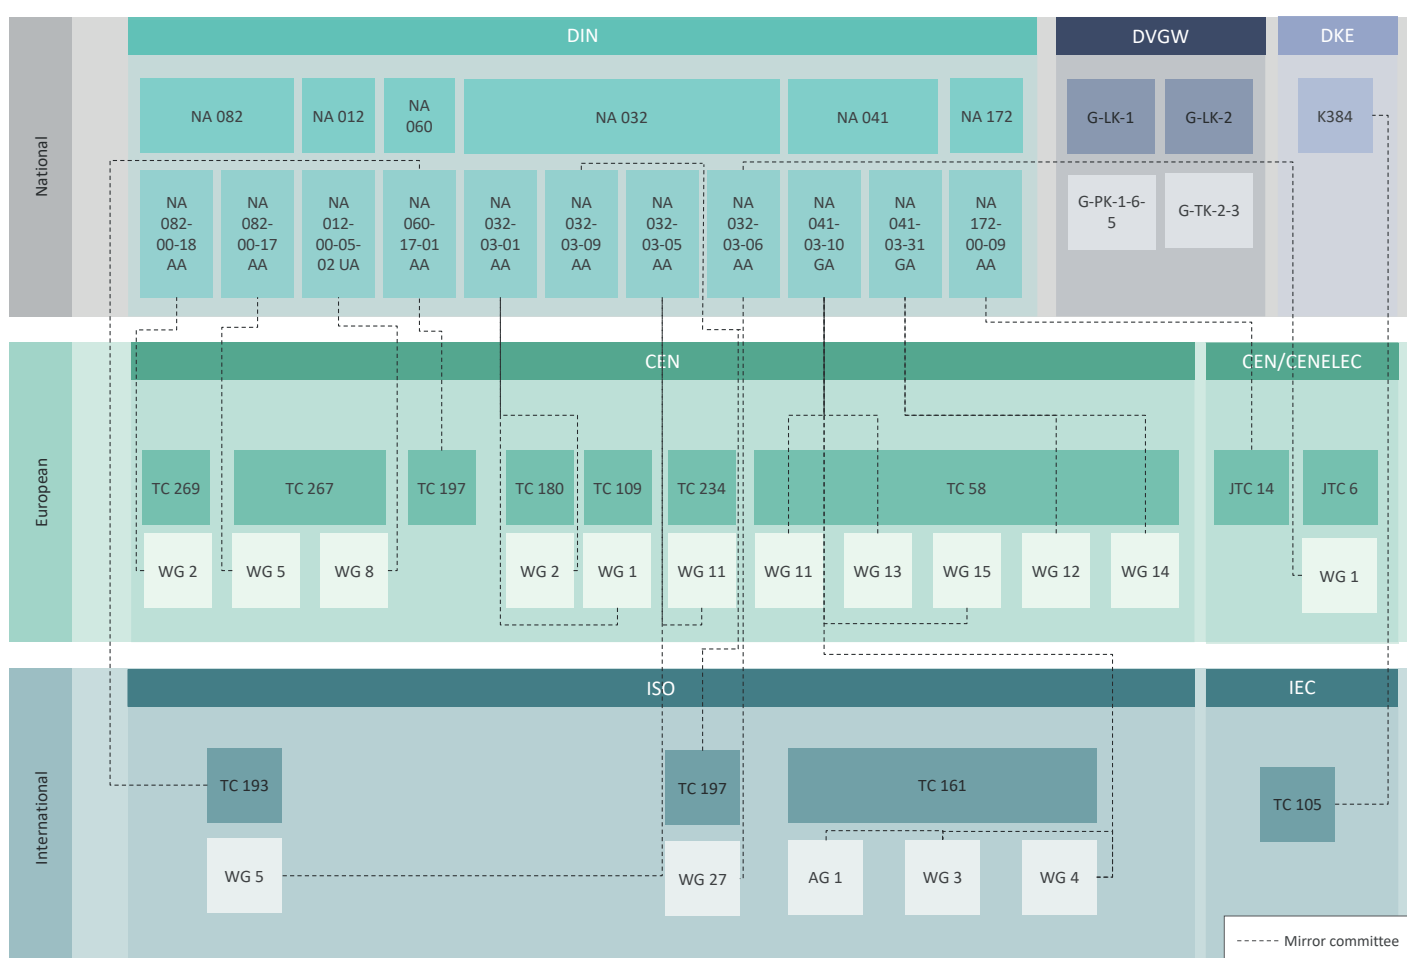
National

DIN

NA 082

NA 012

NA 060

NA 032

NA 041

NA 172

NA 082-00-18 AA

NA 082-00-17 AA

NA 012-00-05-02 UA

NA 060-17-01 AA

NA 032-03-01 AA

NA 032-03-09 AA

NA 032-03-05 AA

NA 032-03-06 AA

NA 041-03-10 GA

NA 041-03-31 GA

NA 172-00-09 AA

DVGW

G-LK-1

G-LK-2

G-PK-1-6-5

G-TK-2-3

DKE

K384

European

CEN

TC 269

TC 267

TC 197

TC 180

TC 109

TC 234

TC 58

WG 2

WG 5

WG 8

WG 2

WG 1

WG 11

WG 11

WG 13

WG 15

WG 12

WG 14

CEN/CENELEC

JTC 14

JTC 6

WG 1

International

ISO

TC 193

WG 5

TC 197

WG 27

TC 161

AG 1

WG 3

WG 4

IEC

TC 105

Mirror committee